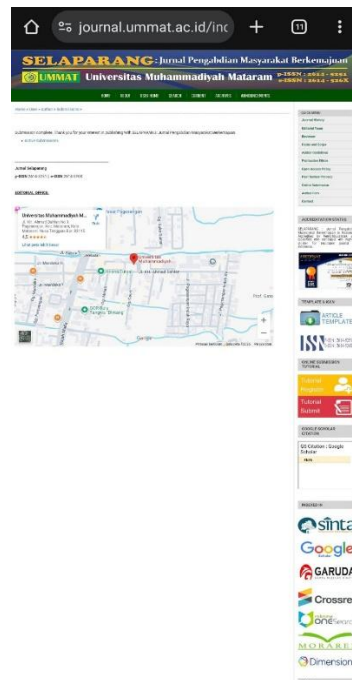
journal.ummat.ac.id/inc

11

SELAPARANG : Jurnal Pengabdian Masyarakat Berkemajuan

UMMAT Universitas Muhammadiyah Mataram

Jurnal Selaparang

EDITORIAL OFFICE:

Universitas Muhammadiyah M...

Google

ARTICLE TEMPLATE

Tutorial Register

Tutorial Submit

sinta

Google

GARUDA

Crossref

one

MORAREF

Dimension